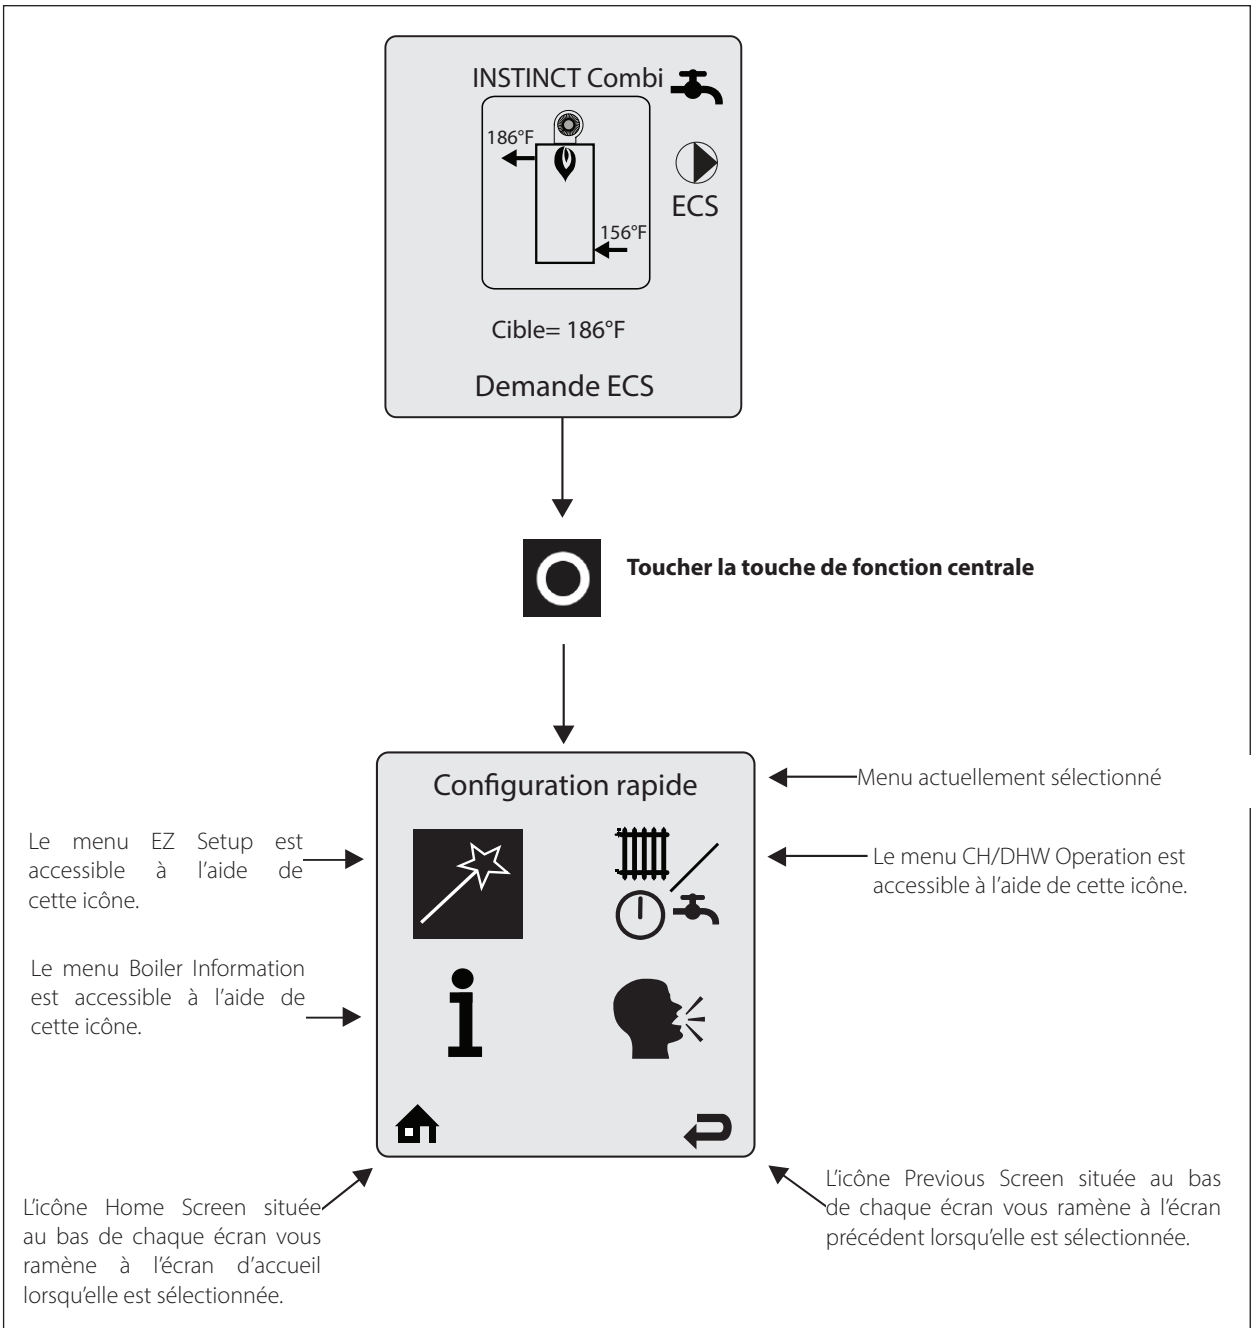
INSTINCT Combi

186°F

ECS

156°F

Cible= 186°F

Demande ECS

**Toucher la touche de fonction centrale**

Configuration rapide

Menu actuellement sélectionné

Le menu EZ Setup est accessible à l'aide de cette icône.

Le menu CH/DHW Operation est accessible à l'aide de cette icône.

Le menu Boiler Information est accessible à l'aide de cette icône.

L'icône Home Screen située au bas de chaque écran vous ramène à l'écran d'accueil lorsqu'elle est sélectionnée.

L'icône Previous Screen située au bas de chaque écran vous ramène à l'écran précédent lorsqu'elle est sélectionnée.